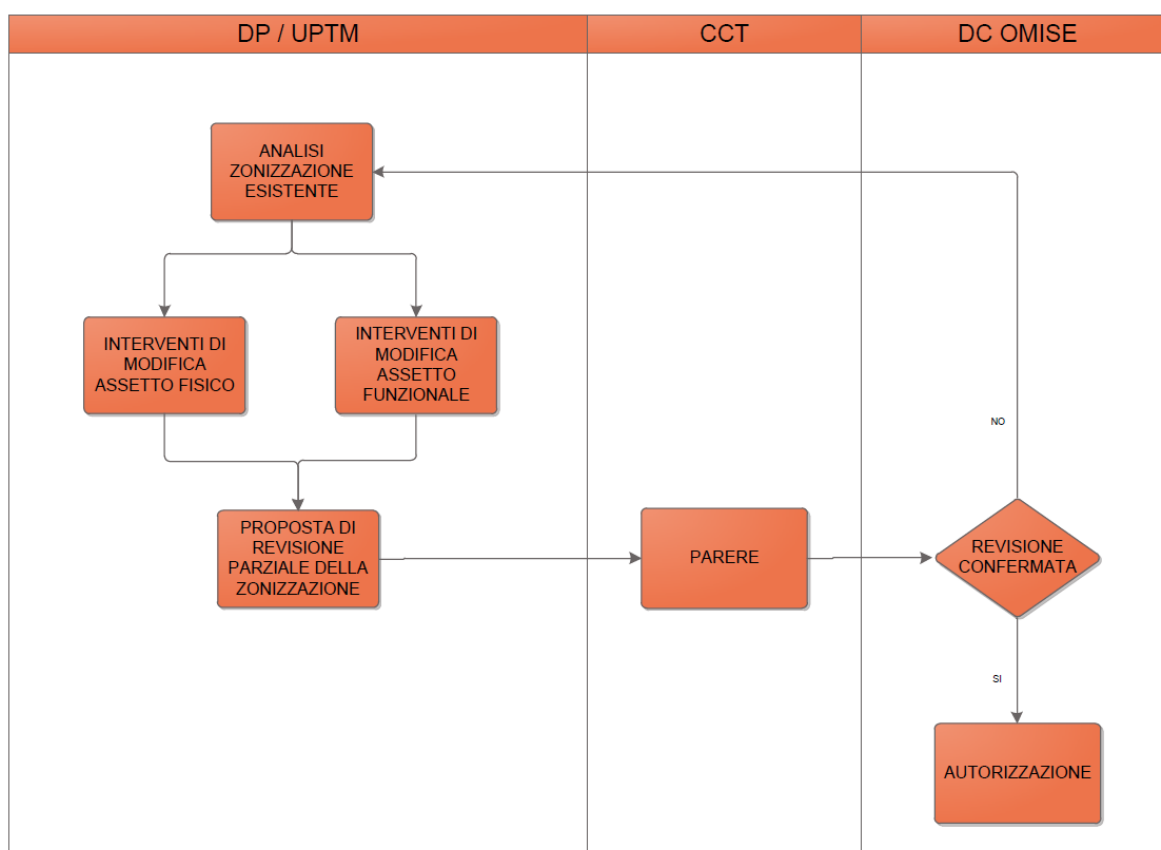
DP / UPTM

CCT

DC OMISE

ANALISI ZONIZZAZIONE ESISTENTE

INTERVENTI DI MODIFICA ASSETTO FISICO

INTERVENTI DI MODIFICA ASSETTO FUNZIONALE

NO

PROPOSTA DI REVISIONE PARZIALE DELLA ZONIZZAZIONE

PARERE

REVISIONE CONFERMATA

SI

AUTORIZZAZIONE